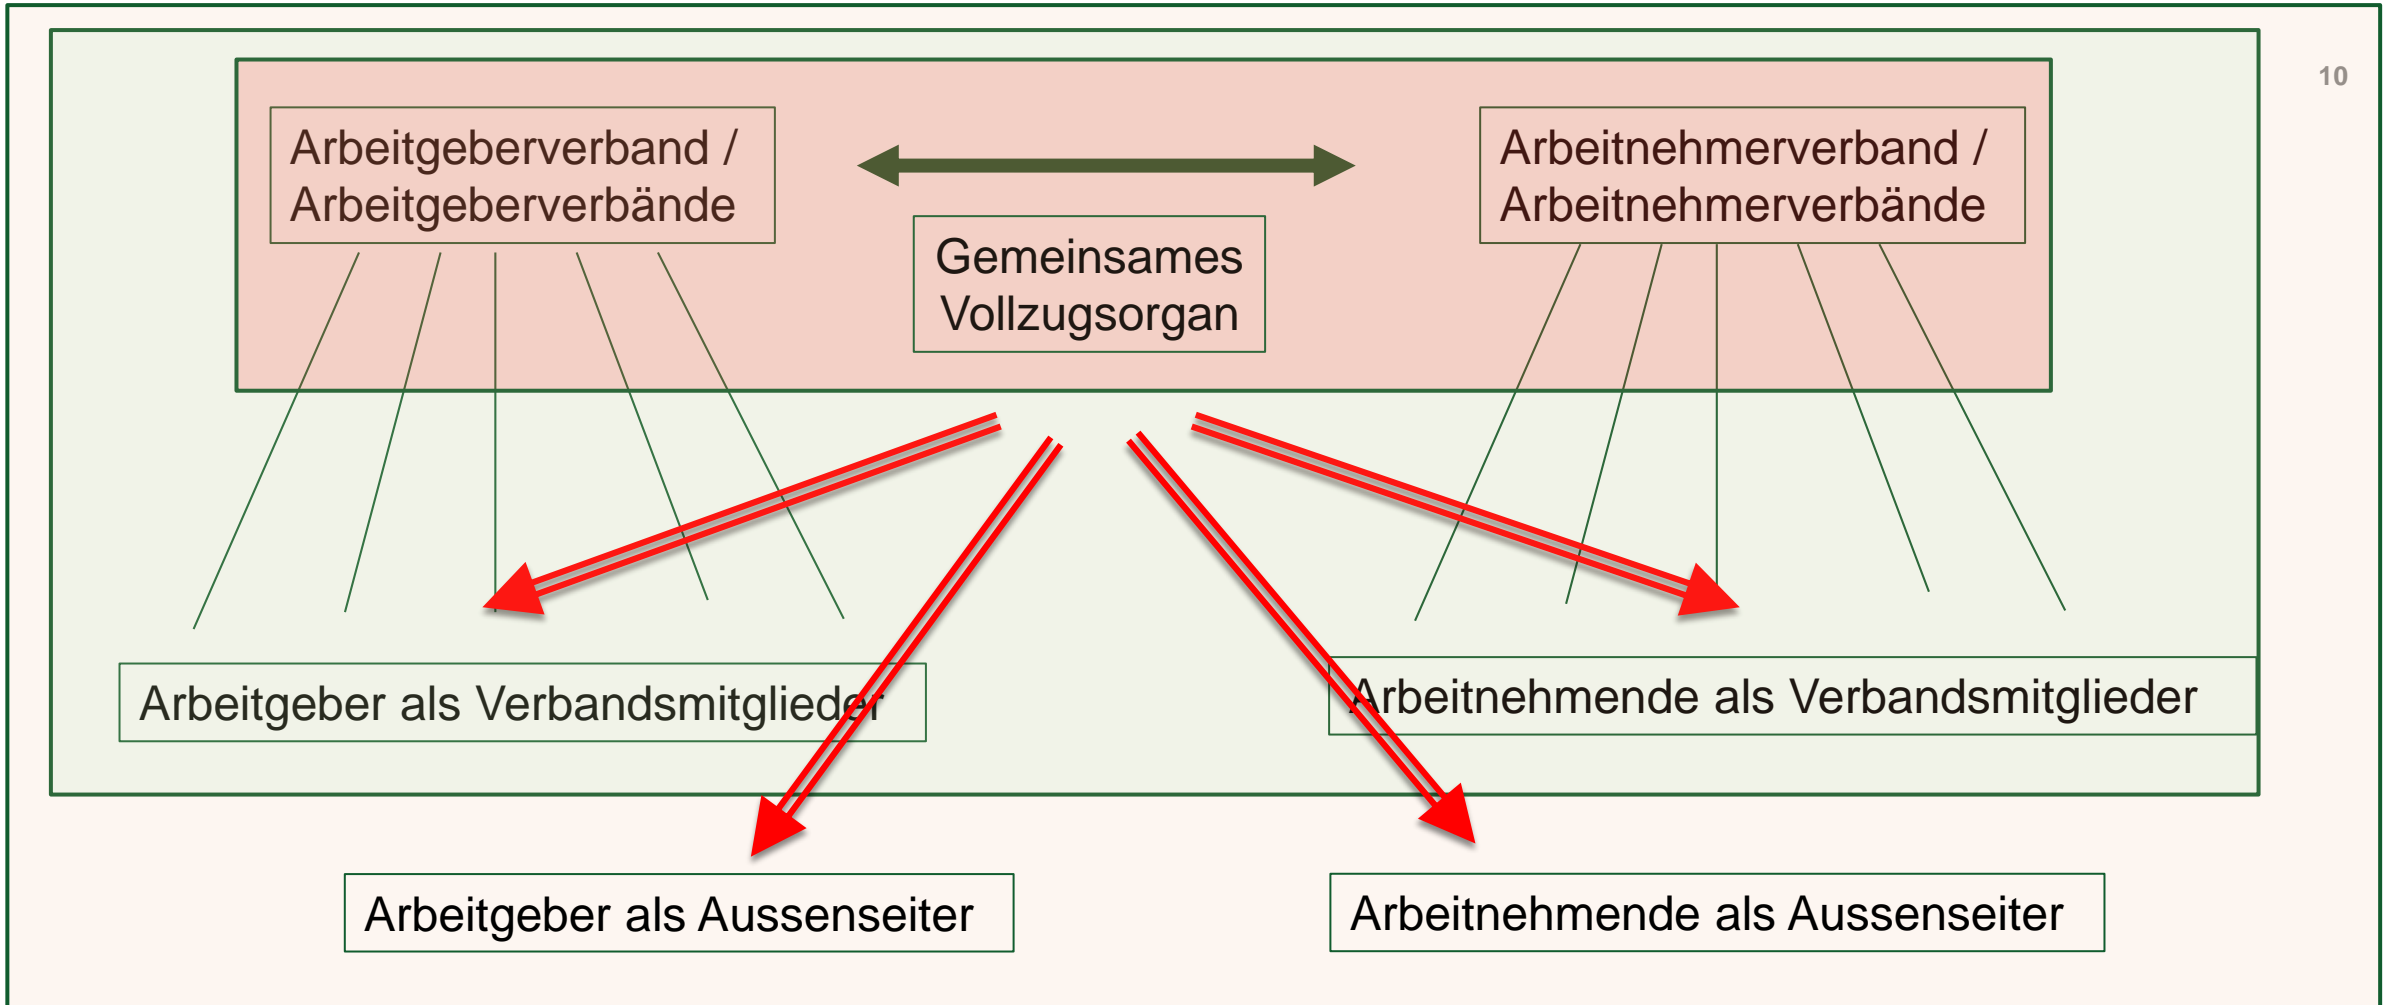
10

Arbeitgeberverband / Arbeitgeberverbände

Arbeitnehmerverband / Arbeitnehmerverbände

Gemeinsames Vollzugsorgan

Arbeitgeber als Verbandsmitglieder

Arbeitnehmende als Verbandsmitglieder

Arbeitgeber als Aussenseiter

Arbeitnehmende als Aussenseiter